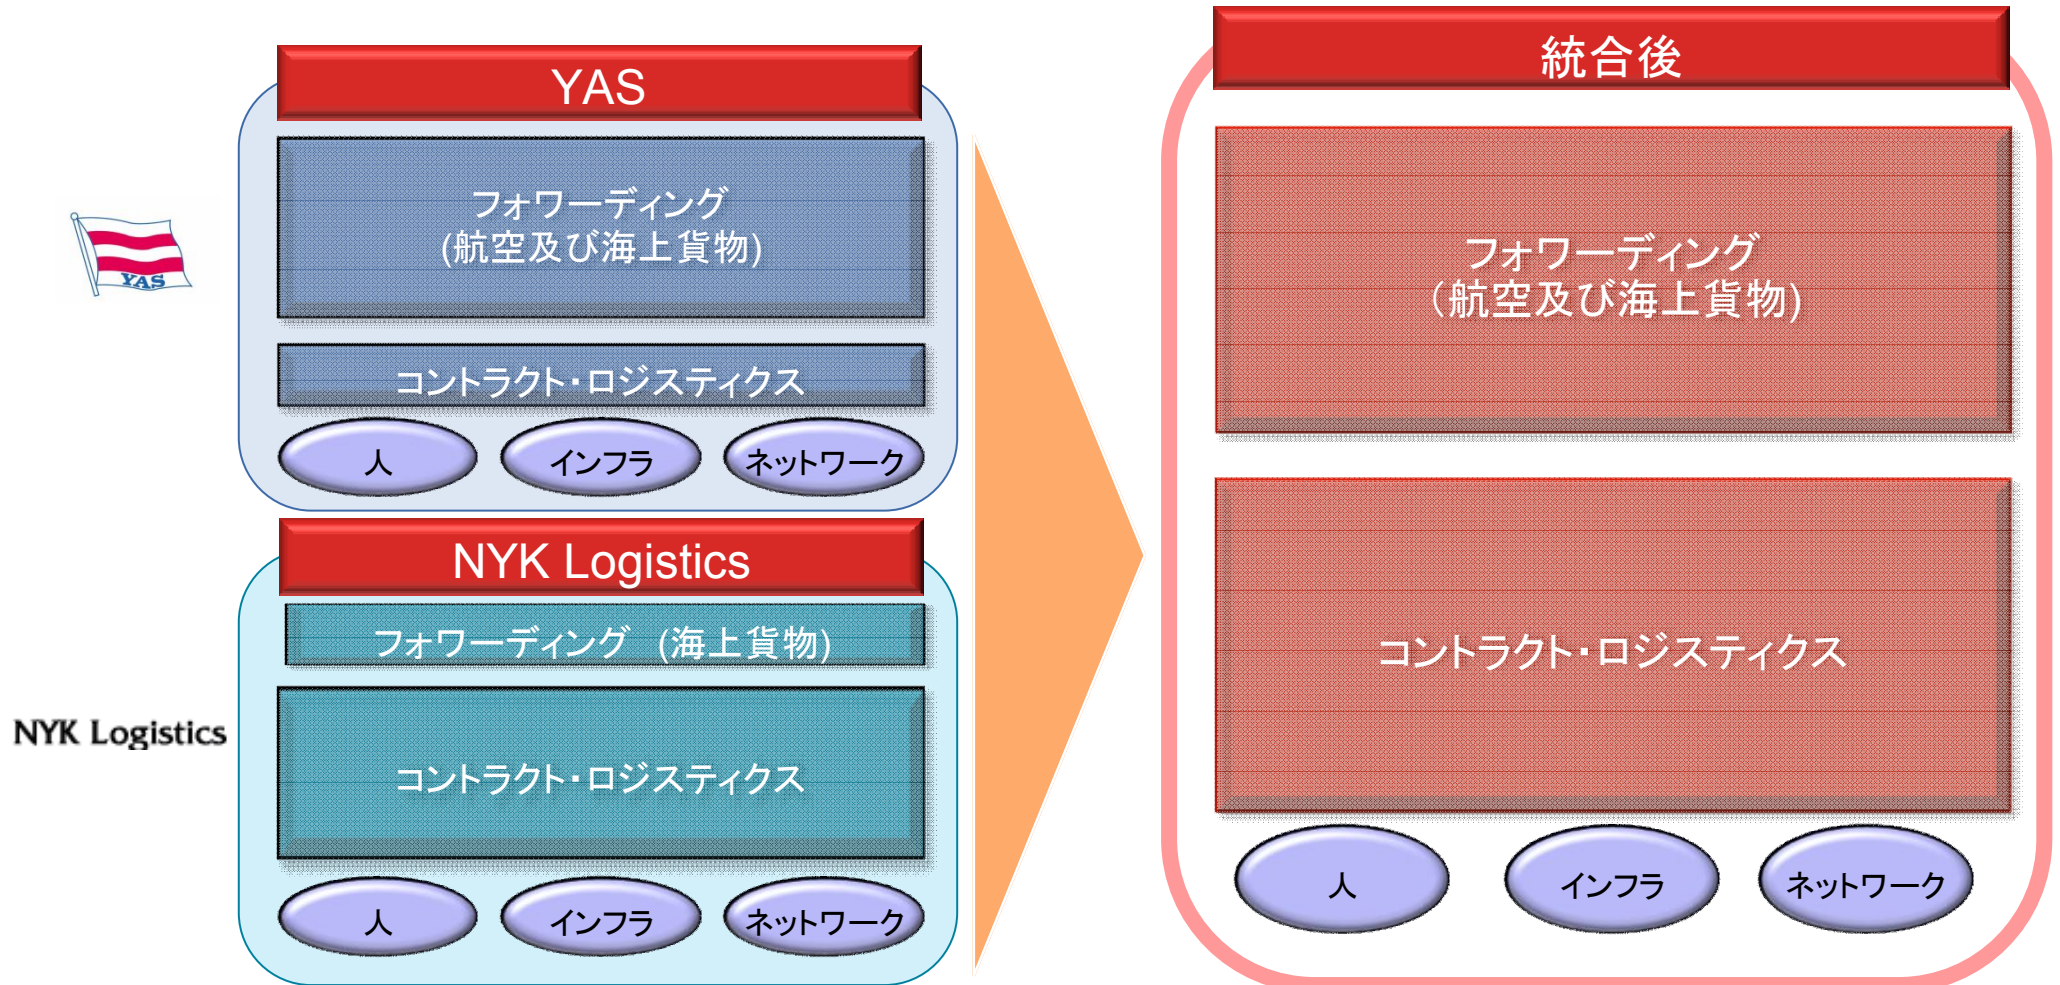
YAS

YAS

フォワーディング
(航空及び海上貨物)

コントラクト・ロジスティクス

人

インフラ

ネットワーク

NYK Logistics

NYK Logistics

フォワーディング (海上貨物)

コントラクト・ロジスティクス

人

インフラ

ネットワーク

統合後

フォワーディング
(航空及び海上貨物)

コントラクト・ロジスティクス

人

インフラ

ネットワーク